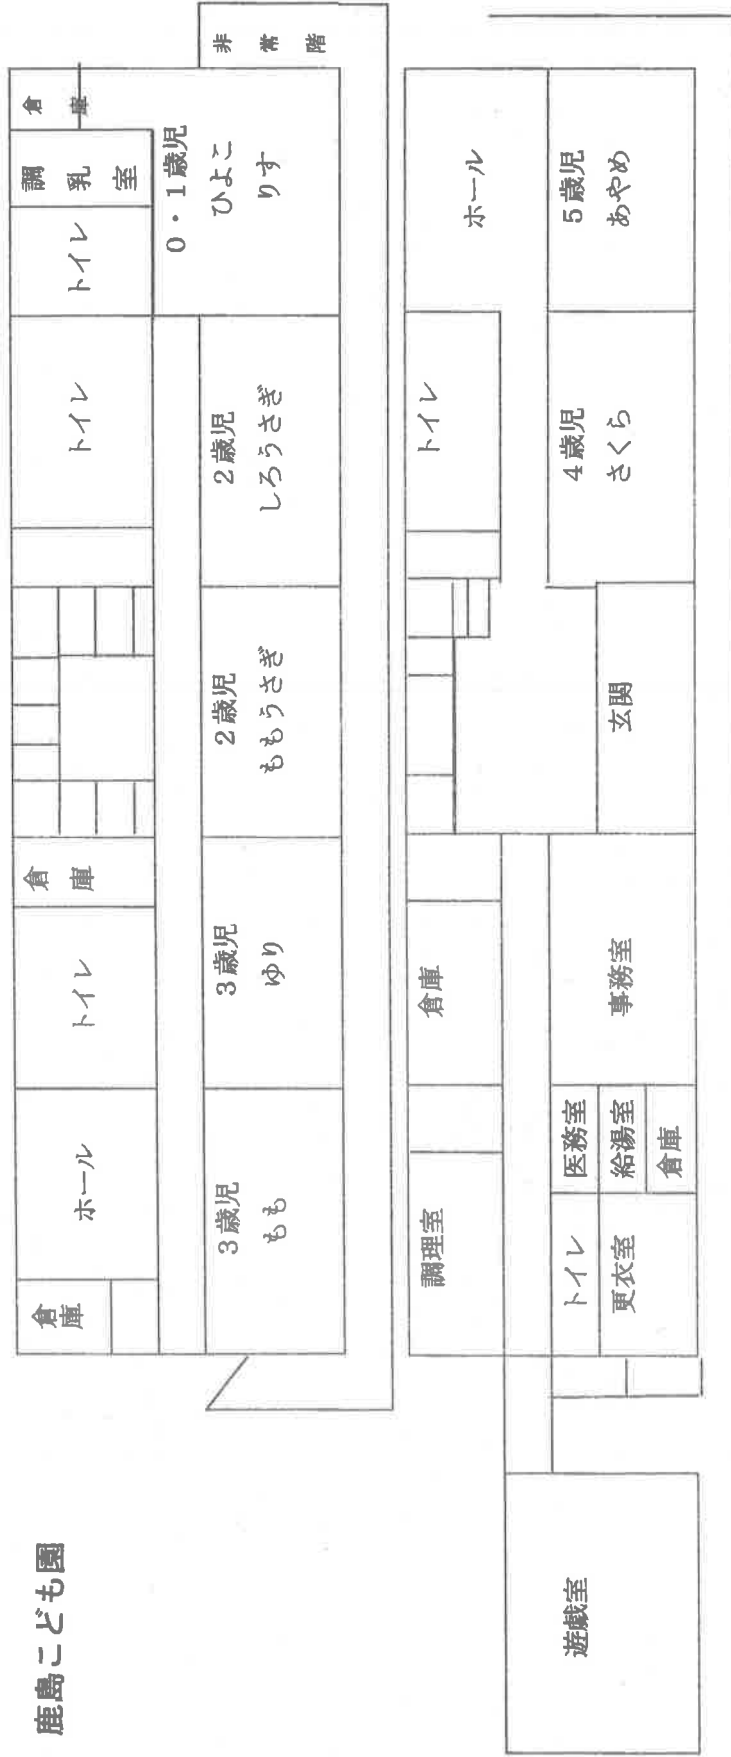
鹿島こども園

非常階

倉庫

調乳室

トイレ

0・1歳児
ひよこ
りす

トイレ

2歳児
しろうさぎ

2歳児
ももうさぎ

倉庫

トイレ

3歳児
ゆり

ホール

3歳児
もも

倉庫

ホール

5歳児
あやめ

トイレ

4歳児
さくら

玄関

倉庫

事務室

医務室

給湯室

倉庫

調理室

トイレ

更衣室

遊戯室